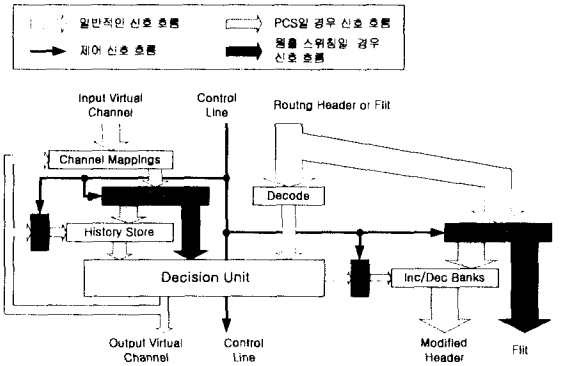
일반적인 신호 흐름
PCS일 경우 신호 흐름
제어 신호 흐름
웜홀 스위칭일 경우 신호 흐름

Input Virtual Channel
Control Line
Routng Header or Flit
Channel Mappings
Decode
History Store
Decision Unit
Inc/Dec Banks
Output Virtual Channel
Control Line
Modified Header
Flit